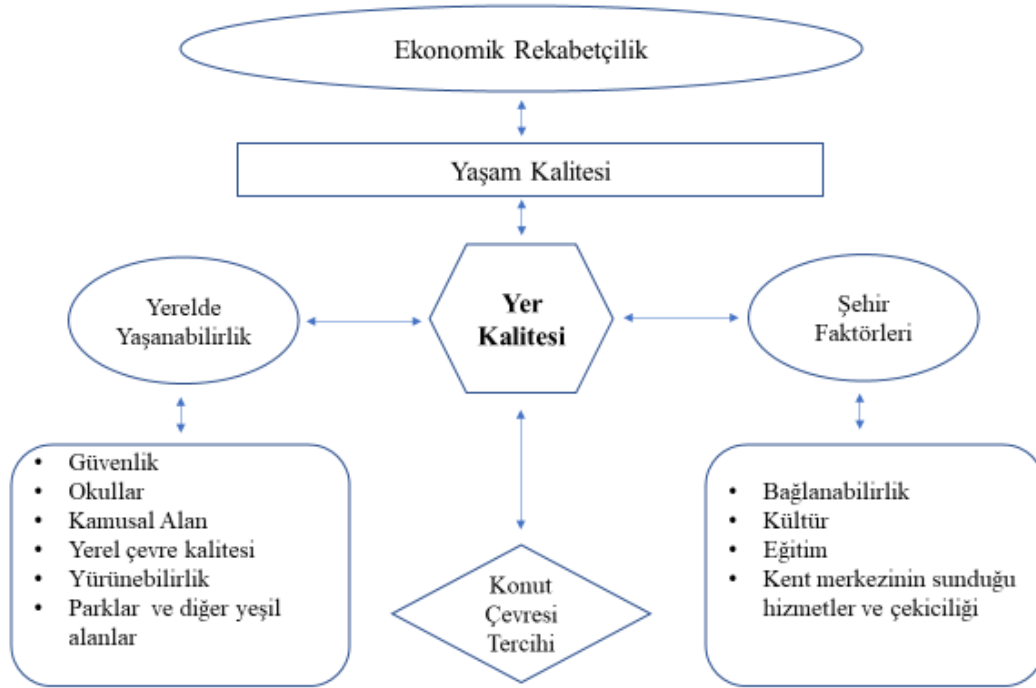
Ekonomik Rekabetçilik

Yaşam Kalitesi

Yerelde Yaşanabilirlik

Yer Kalitesi

Şehir Faktörleri

- Güvenlik
- Okullar
- Kamusal Alan
- Yerel çevre kalitesi
- Yürünebilirlik
- Parklar ve diğer yeşil alanlar

Konut Çevresi Tercihi

- Bağlanabilirlik
- Kültür
- Eğitim
- Kent merkezinin sunduğu hizmetler ve çekiciliği